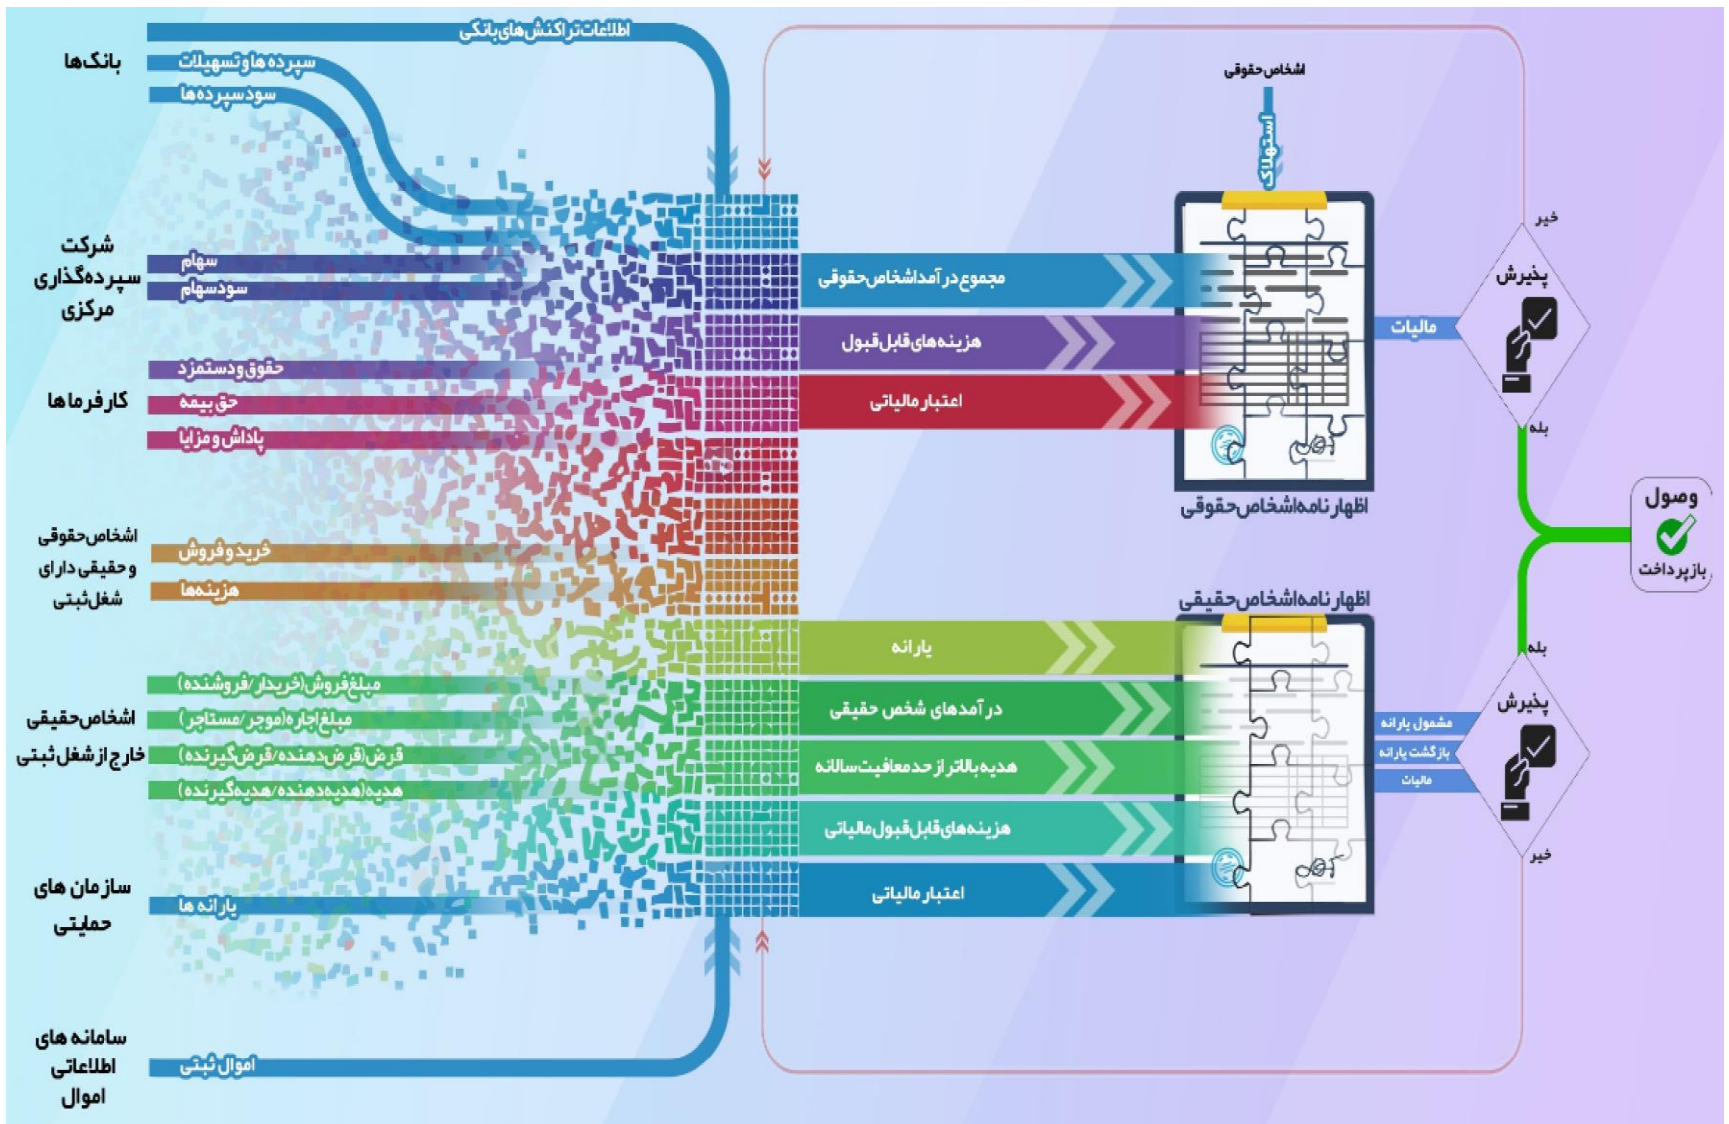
بانک‌ها
اطلاعات تراکنش‌های بانکی
سپرده‌ها و تسهیلات
سود سپرده‌ها

شرکت سپرده‌گذاری مرکزی
سهام
سود سهام

کارفرما‌ها
حقوق و دستمزد
حق بیمه
پاداش و مزایا

اشخاص حقوقی و حقیقی دارای شغل ثبتی
خرید و فروش
هزینه‌ها

اشخاص حقیقی خارج از شغل ثبتی
مبلغ فروش (خریدار/فروشنده)
مبلغ اجاره (موجر/مستاجر)
قرض (قرض‌دهنده/قرض‌گیرنده)
هدیه (هدیه‌دهنده/هدیه‌گیرنده)

سازمان های حمایتی
یارانه ها

سامانه های اطلاعاتی اموال
اموال ثبتی

اشخاص حقوقی
استعلام
مجموع درآمد اشخاص حقوقی
هزینه‌های قابل قبول
اعتبار مالیاتی
اظهارنامه اشخاص حقوقی

خیر
پذیرش
مالیات
بله

وصول
بازپرداخت

اظهارنامه اشخاص حقیقی
یارانه
درآمدهای شخص حقیقی
هدیه بالاتر از حد معافیت سالانه
هزینه‌های قابل قبول مالیاتی
اعتبار مالیاتی

بله
پذیرش
مشمول یارانه
بازگشت یارانه
مالیات
خیر